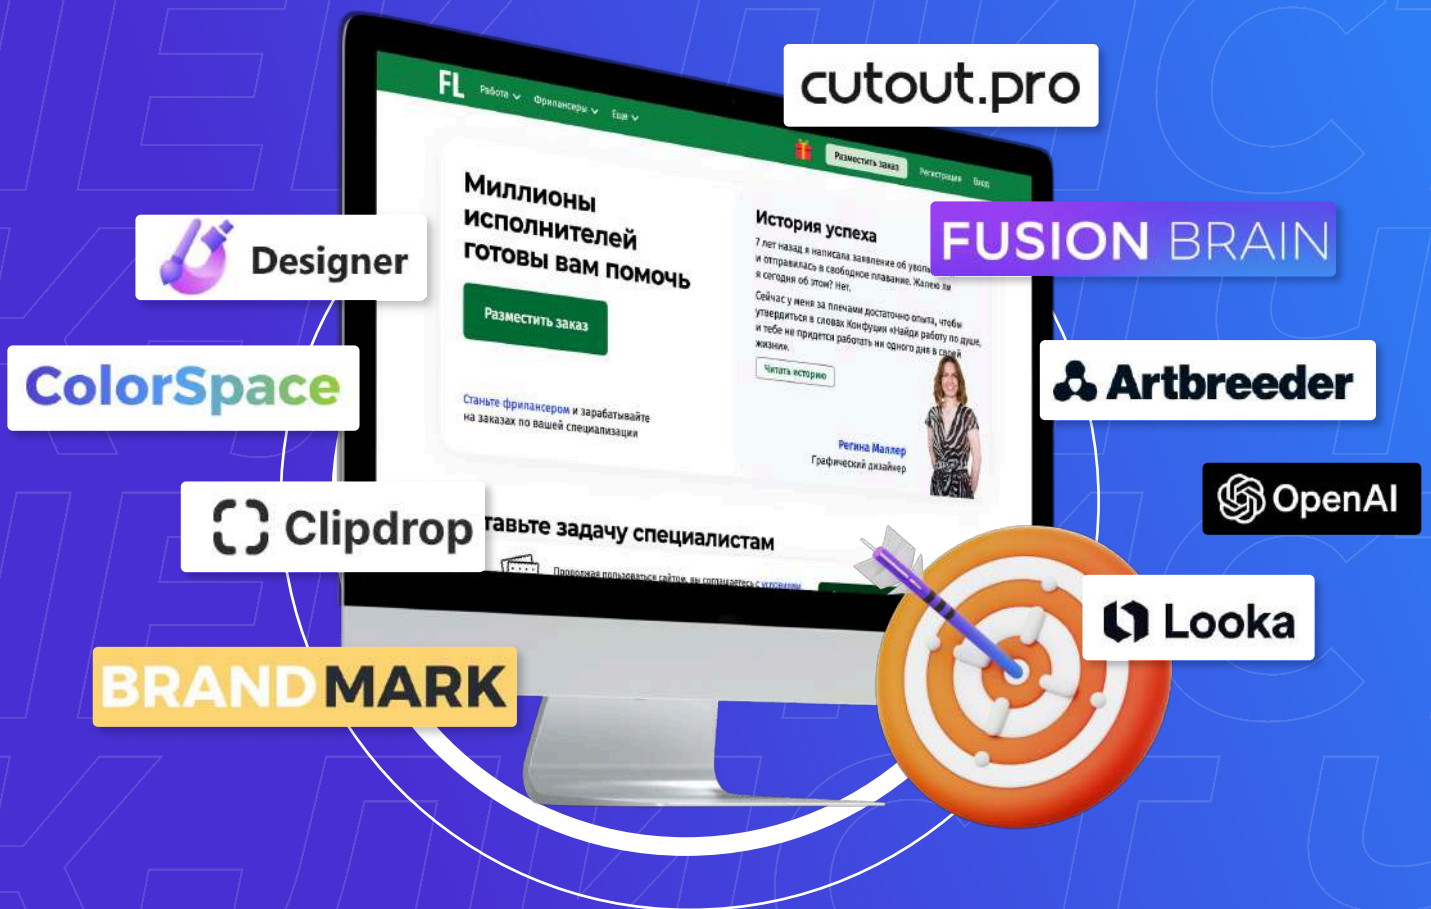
FL Работа Фрилансеры Еще

Разместить заказ Регистрация Вход

Миллионы исполнителей готовы вам помочь

Разместить заказ

Станьте фрилансером и зарабатывайте на заказах по вашей специализации

История успеха

7 лет назад я написала заявление об уволь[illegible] и отправилась в свободное плавание. Жалею ли я сегодня об этом? Нет.

Сейчас у меня за плечами достаточно опыта, чтобы утвердиться в словах Конфуция «Найди работу по душе, и тебе не придется работать ни одного дня в своей жизни».

Читать историю

Регина Маллер
Графический дизайнер

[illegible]тавьте задачу специалистам

Продолжая пользоваться сайтом, вы соглашаетесь с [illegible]

cutout.pro

FUSION BRAIN

Designer

ColorSpace

Artbreeder

OpenAI

Clipdrop

Looka

BRANDMARK